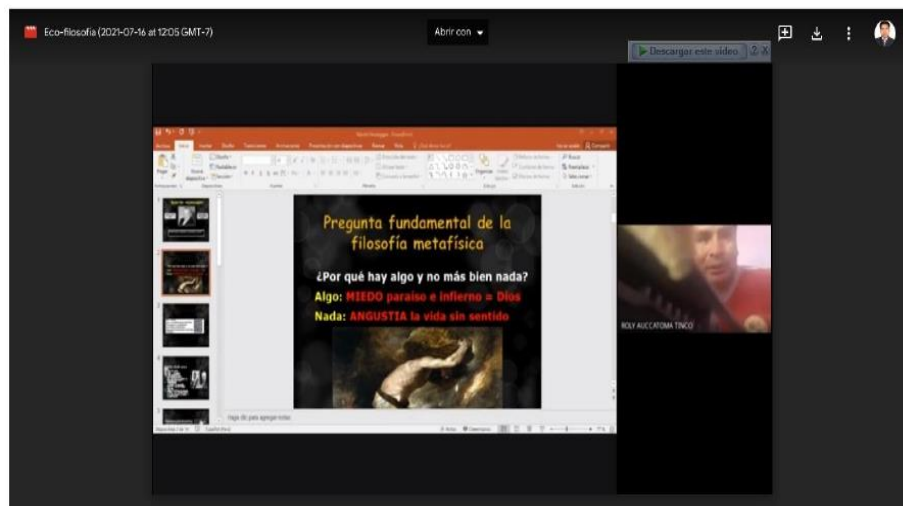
Eco-filosofía (2021-07-16 at 12:05 GMT-7)

Abrir con

Descargar este vídeo

Pregunta fundamental de la filosofía metafísica

¿Por qué hay algo y no más bien nada?

Algo: MIEDO paraíso e infierno = Dios

Nada: ANGUSTIA la vida sin sentido

ROLY AUCCATOMA TINCO